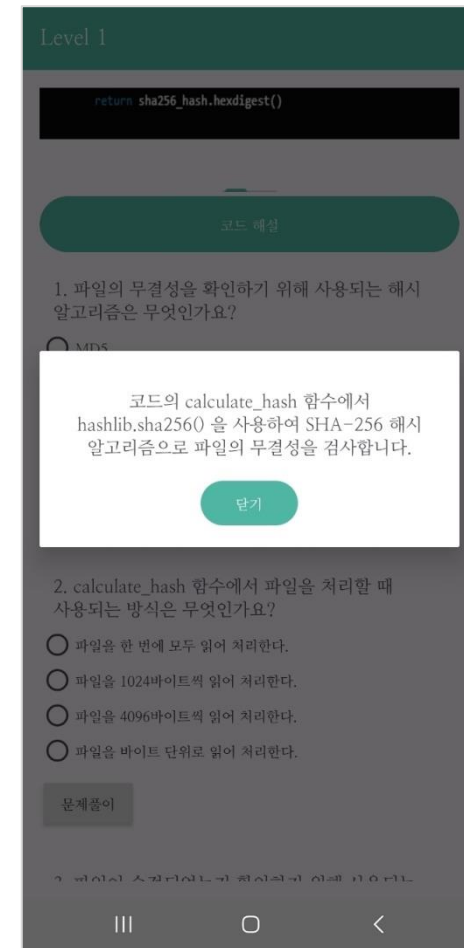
Level 1

return sha256_hash.hexdigest()

코드 해설

1. 파일의 무결성을 확인하기 위해 사용되는 해시 알고리즘은 무엇인가요?

MD5

코드의 calculate_hash 함수에서 hashlib.sha256() 을 사용하여 SHA-256 해시 알고리즘으로 파일의 무결성을 검사합니다.

닫기

2. calculate_hash 함수에서 파일을 처리할 때 사용되는 방식은 무엇인가요?

파일을 한 번에 모두 읽어 처리한다.

파일을 1024바이트씩 읽어 처리한다.

파일을 4096바이트씩 읽어 처리한다.

파일을 바이트 단위로 읽어 처리한다.

문제풀이

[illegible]